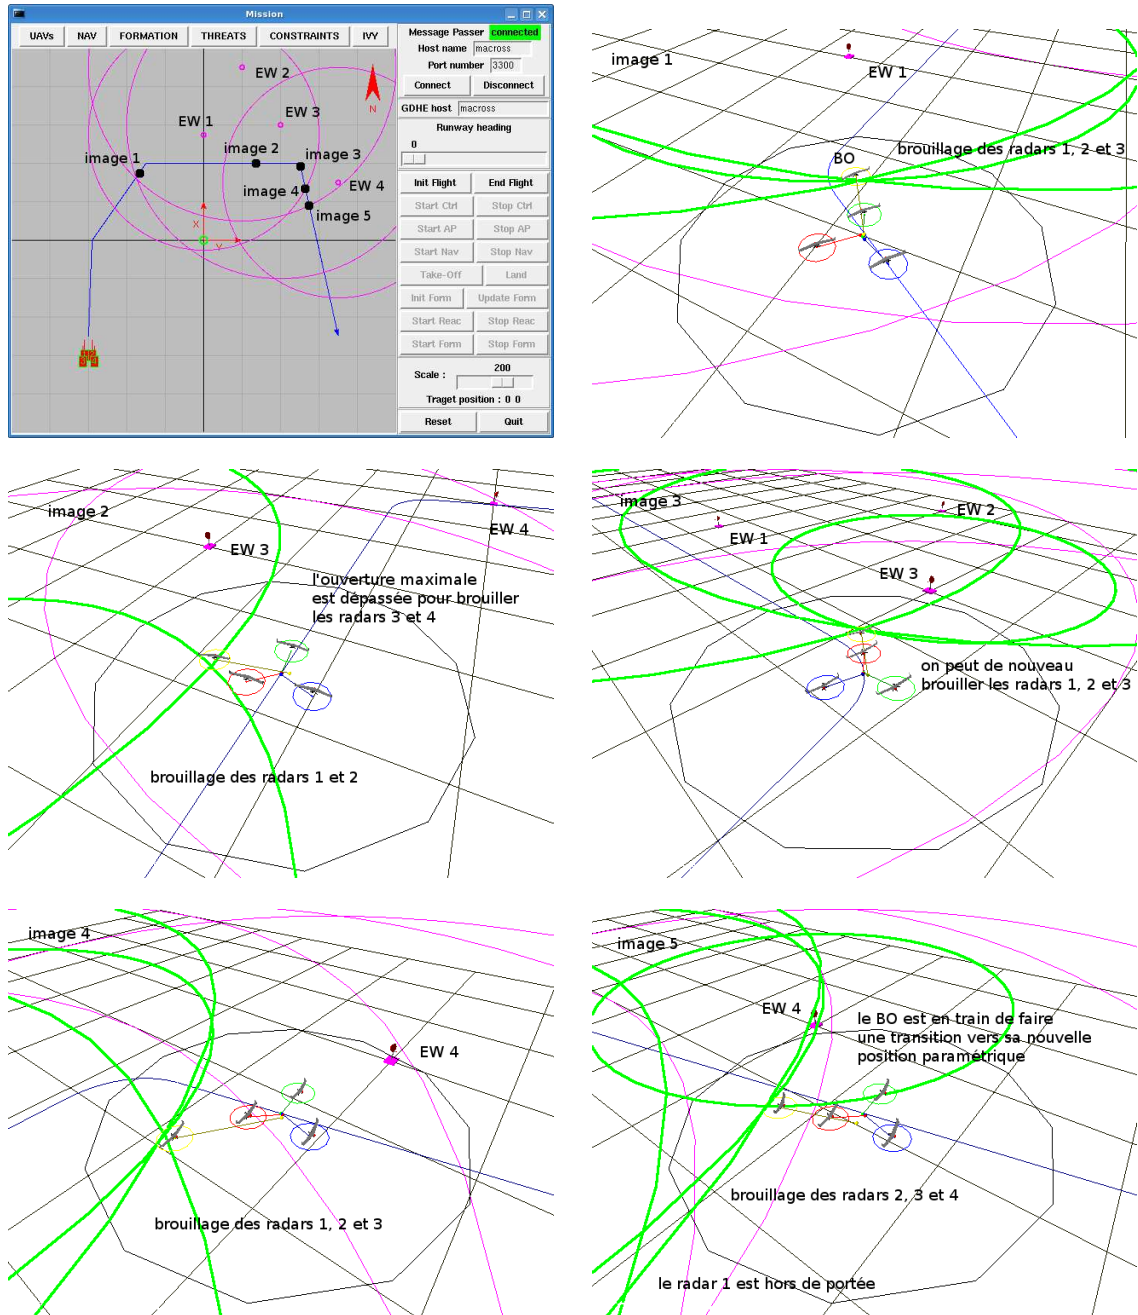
Mission

UAVs | NAV | FORMATION | THREATS | CONSTRAINTS | IVY

EW 2
EW 3
EW 1
N
image 2
image 3
image 1
EW 4
image 4
image 5
X
Y

Message Passer connected
Host name macross
Port number 3300
Connect | Disconnect
GDHE host macross
Runway heading
0
Init Flight | End Flight
Start Ctrl | Stop Ctrl
Start AP | Stop AP
Start Nav | Stop Nav
Take-Off | Land
Init Form | Update Form
Start Reac | Stop Reac
Start Form | Stop Form
Scale : 200
Traget position : 0 0
Reset | Quit

image 1
EW 1
BO
brouillage des radars 1, 2 et 3

image 2
EW 3
EW 4
l'ouverture maximale est dépassée pour brouiller les radars 3 et 4
brouillage des radars 1 et 2

image 3
EW 2
EW 1
EW 3
on peut de nouveau brouiller les radars 1, 2 et 3

image 4
EW 4
brouillage des radars 1, 2 et 3

image 5
EW 4
le BO est en train de faire une transition vers sa nouvelle position paramétrique
brouillage des radars 2, 3 et 4
le radar 1 est hors de portée